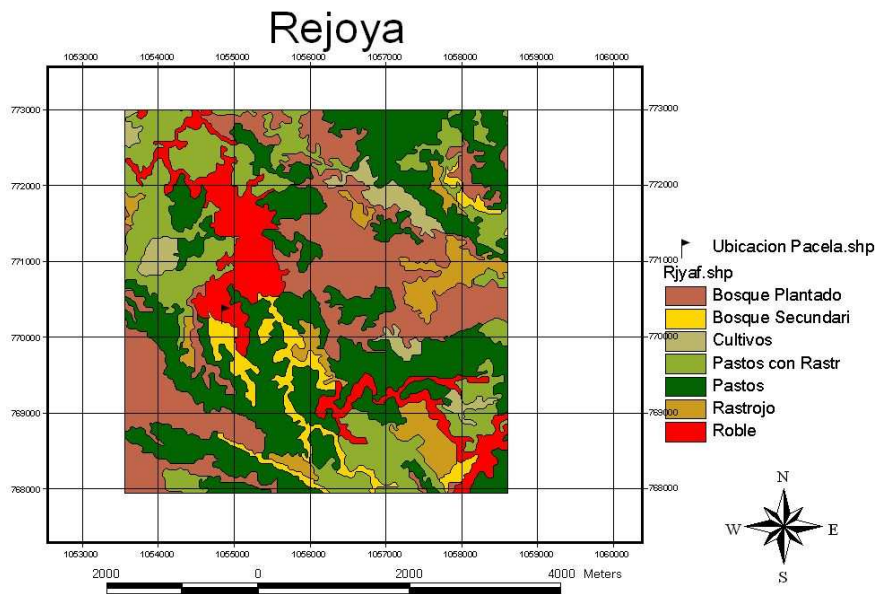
Rejoya

1053000 1054000 1055000 1056000 1057000 1058000 1059000 1060000

773000 772000 771000 770000 769000 768000

773000 772000 771000 770000 769000 768000

Ubicacion Pacela.shp
Rjyaf.shp
Bosque Plantado
Bosque Secundari
Cultivos
Pastos con Rastr
Pastos
Rastrojo
Roble

1053000 1054000 1055000 1056000 1057000 1058000 1059000 1060000

2000 0 2000 4000 Meters

N
W E
S